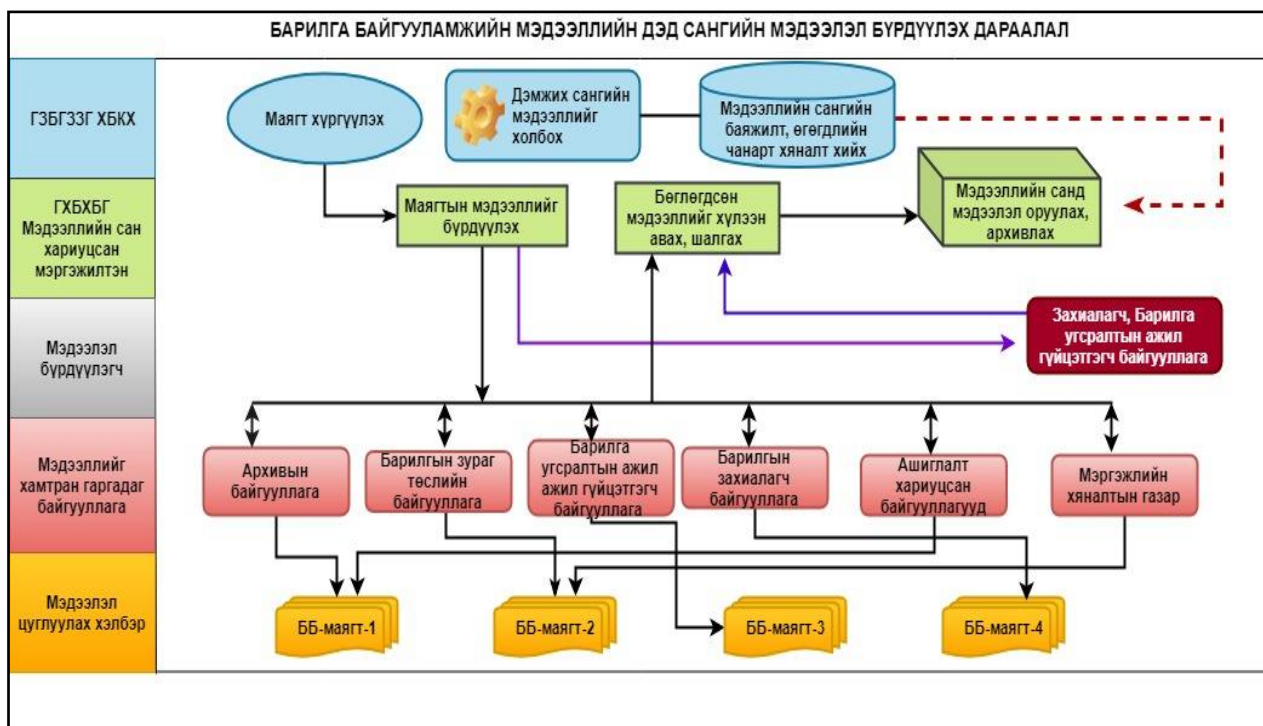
БАРИЛГА БАЙГУУЛАМЖИЙН МЭДЭЭЛЛИЙН ДЭД САНГИЙН МЭДЭЭЛЭЛ БҮРДҮҮЛЭХ ДАРААЛАЛ

ГЗБГЗЗГ ХБКХ

ГХБХБГ Мэдээллийн сан хариуцсан мэргэжилтэн

Мэдээлэл бүрдүүлэгч

Мэдээллийг хамтран гаргадаг байгууллага

Мэдээлэл цуглуулах хэлбэр

Маягт хүргүүлэх

Дэмжих сангийн мэдээллийг холбох

Мэдээллийн сангийн баяжилт, өгөгдлийн чанарт хяналт хийх

Маягтын мэдээллийг бүрдүүлэх

Бөглөгдсөн мэдээллийг хүлээн авах, шалгах

Мэдээллийн санд мэдээлэл оруулах, архивлах

Захиалагч, Барилга угсралтын ажил гүйцэтгэгч байгууллага

Архивын байгууллага

Барилгын зураг төслийн байгууллага

Барилга угсралтын ажил ажил гүйцэтгэгч байгууллага

Барилгын захиалагч байгууллага

Ашиглалт хариуцсан байгууллагууд

Мэргэжлийн хяналтын газар

ББ-маягт-1

ББ-маягт-2

ББ-маягт-3

ББ-маягт-4